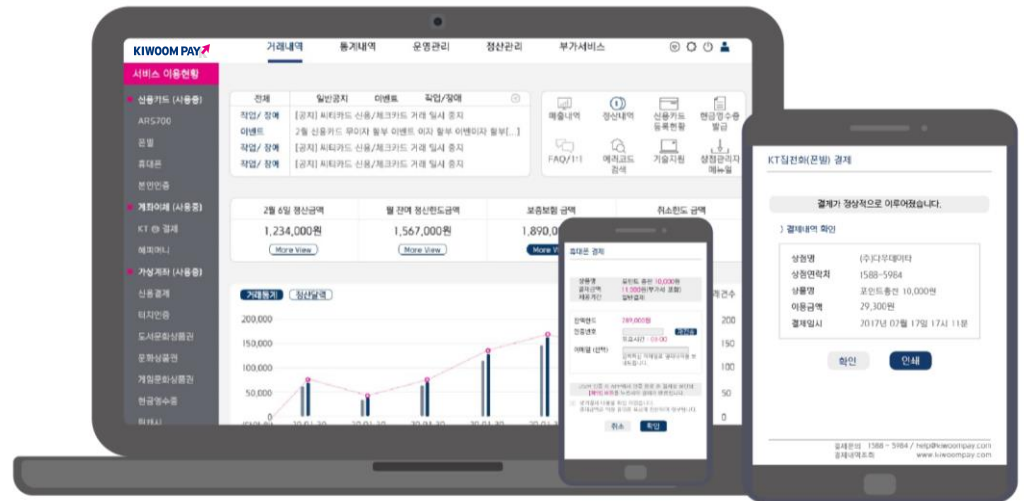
KIWOOM PAY

거래내역 통계내역 운영관리 정산관리 부가서비스

서비스 이용현황

신용카드 (사용중)
ARS700
문빌
휴대폰
본인인증
계좌이체 (사용중)
KT @ 결제
페이머니
가상계좌 (사용중)
상품결제
티켓인증
도서문화상품권
문화상품권
게임문화상품권
현금영수증

전체 일반공지 이벤트 작업/장애
작업/장애 [공지] 씨티카드 신용/체크카드 거래 일시 중지
이벤트 2월 신용카드 무이자 할부 이벤트 이자 할부 이벤트이자 할부[...]
작업/장애 [공지] 씨티카드 신용/체크카드 거래 일시 중지
작업/장애 [공지] 씨티카드 신용/체크카드 거래 일시 중지
작업/장애 [공지] 씨티카드 신용/체크카드 거래 일시 중지

매출내역 정산내역 신용카드 등록현황 현금영수증 발급
FAQ/1:1 에러코드 검색 기술지원 상점관리자 매뉴얼

2월 6일 정산금액 1,234,000원 More View
월 간액 정산한도금액 1,567,000원 More View
보증보험 금액 1,890,0 More V
취소한도 금액

거래통계 정산달력

200,000
150,000
100,000
50,000
0

건수
200
150
100
50

결제창 결제
상품명
결제금액
제공기간
문화상품권 10,000원
11,000원(부가세 포함)
일반결제
전화번호
인증번호
이메일 (선택)
취소 확인

KT집전화(폰빌) 결제

결제가 정상적으로 이루어졌습니다.

결제내역 확인

상점명 (주)다우데이타
상점연락처 1588-5984
상품명 포인트충전 10,000원
이용금액 29,300원
결제일시 2017년 07월 17일 17시 11분

확인 인쇄

결제문의 1588 - 5984 / help@kiwoompay.com
결제내역조회 www.kiwoompay.com